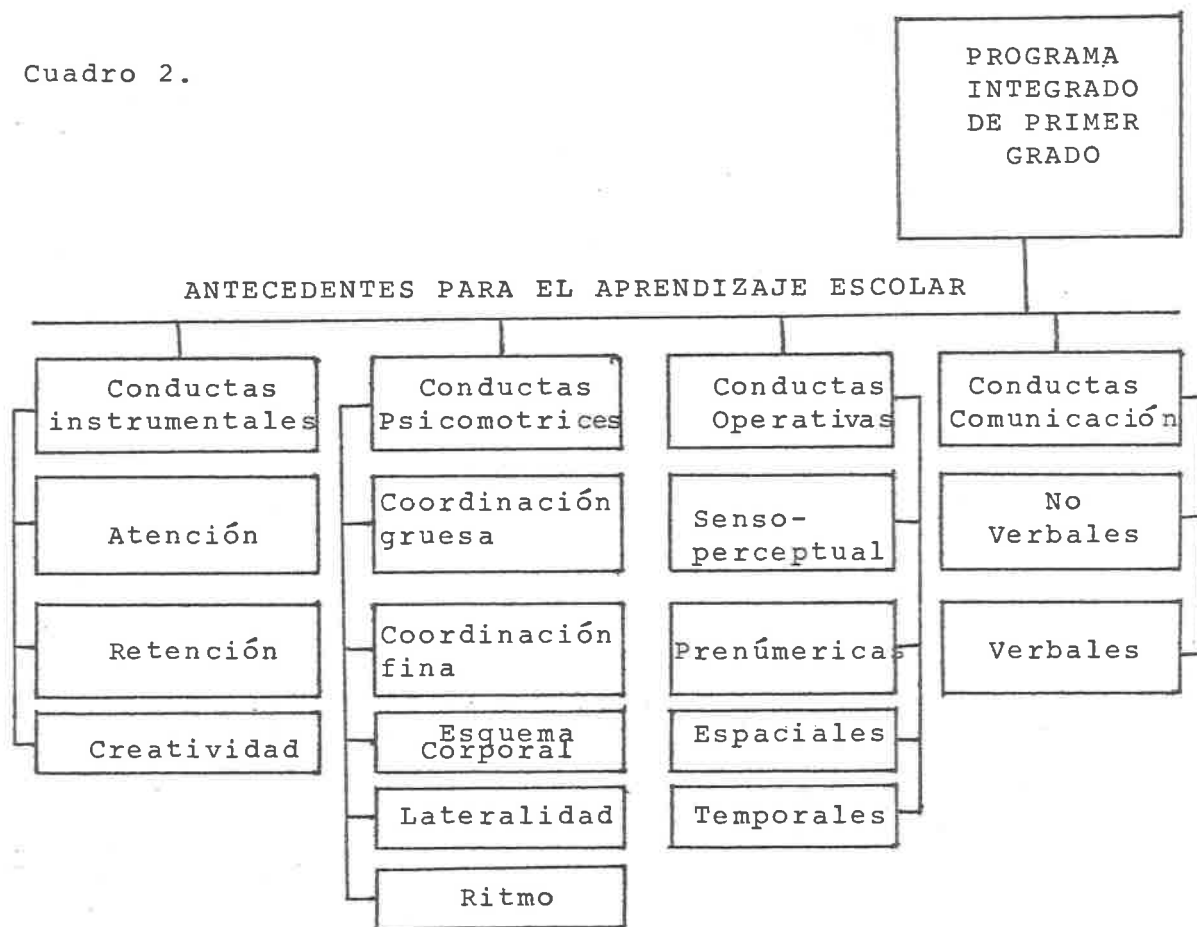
Cuadro 2.

PROGRAMA INTEGRADO DE PRIMER GRADO

ANTECEDENTES PARA EL APRENDIZAJE ESCOLAR

Conductas instrumentales

Atención

Retención

Creatividad

Conductas Psicomotrices

Coordinación gruesa

Coordinación fina

Esquema Corporal

Lateralidad

Ritmo

Conductas Operativas

Senso-perceptual

Prenúmericas

Espaciales

Temporales

Conductas Comunicación

No Verbales

Verbales